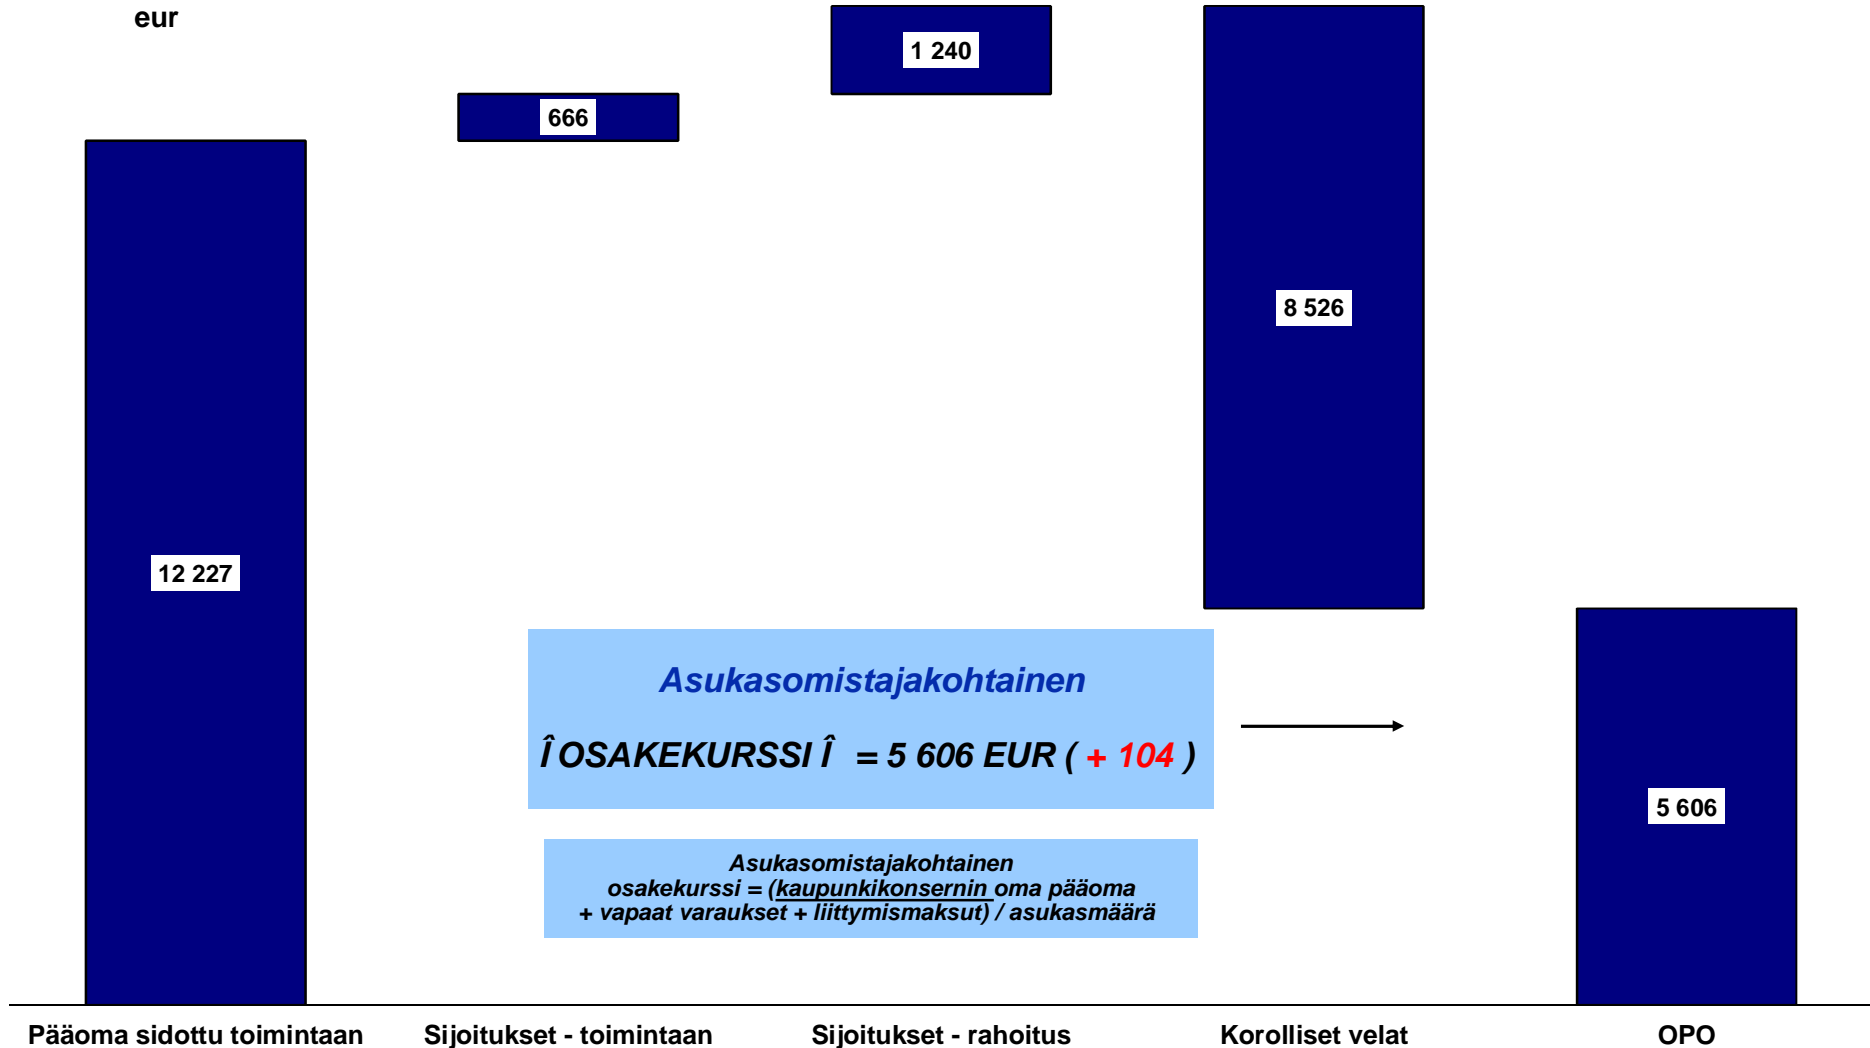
eur

666

1 240

8 526

12 227

Asukasomistajakohtainen

Î OSAKEKURSSI Î = 5 606 EUR ( + 104 )

Asukasomistajakohtainen osakekurssi = (kaupunkikonsernin oma pääoma + vapaat varaukset + liittymismaksut) / asukasmäärä

5 606

Pääoma sidottu toimintaan

Sijoitukset - toimintaan

Sijoitukset - rahoitus

Korolliset velat

OPO